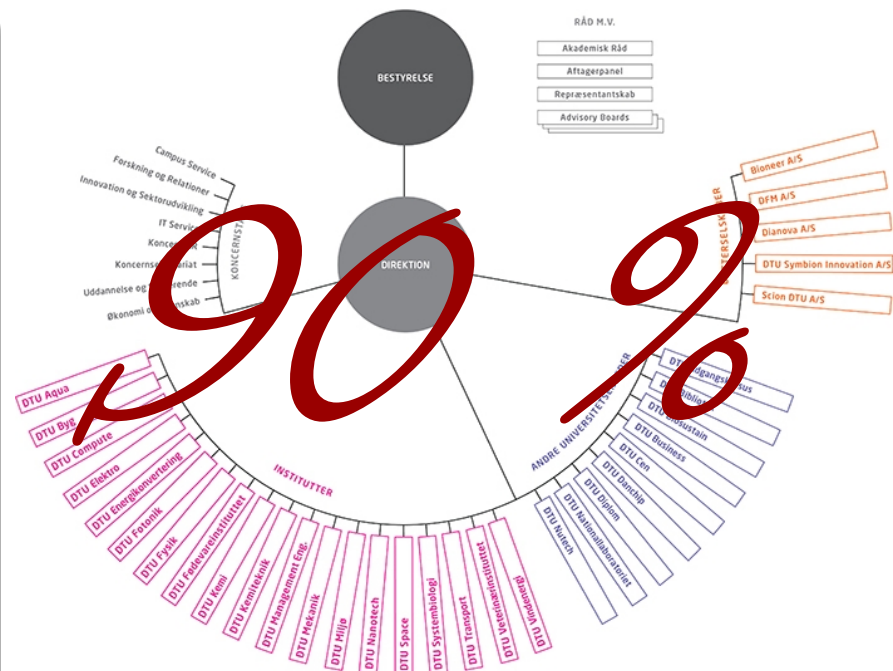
RÅD M.V.

Akademisk Råd

Aftagerpanel

Repræsentantskab

Advisory Boards

BESTYRELSE

DIREKTION

90 %

KONCERNST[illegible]

Campus Service

Forskning og Relationer

Innovation og Sektorudvikling

IT Servic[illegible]

Koncer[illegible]

Koncernse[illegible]iat

Uddannelse og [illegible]erende

Økonomi o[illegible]skab

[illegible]TERSELSK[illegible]ER

Bioneer A/S

DFM A/S

Dianova A/S

DTU Symbion Innovation A/S

Scion DTU A/S

INSTITUTTER

DTU Aqua

DTU Byg

DTU Compute

DTU Elektro

DTU Energikonvertering

DTU Fotonik

DTU Fysik

DTU Fødevareinstituttet

DTU Kemi

DTU Kemiteknik

DTU Management Engi.

DTU Mekanik

DTU Miljø

DTU Nanotech

DTU Space

DTU Systembiologi

DTU Transport

DTU Veterinærinstituttet

DTU Vindenergi

ANDRE UNIVERSITETSENHEDER

DTU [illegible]dgangs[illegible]sus

D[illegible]bibliot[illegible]

DTU Biosustain

DTU Business

DTU Cen

DTU Danchip

DTU Diplom

DTU Nationallaboratoriet

DTU Nutech